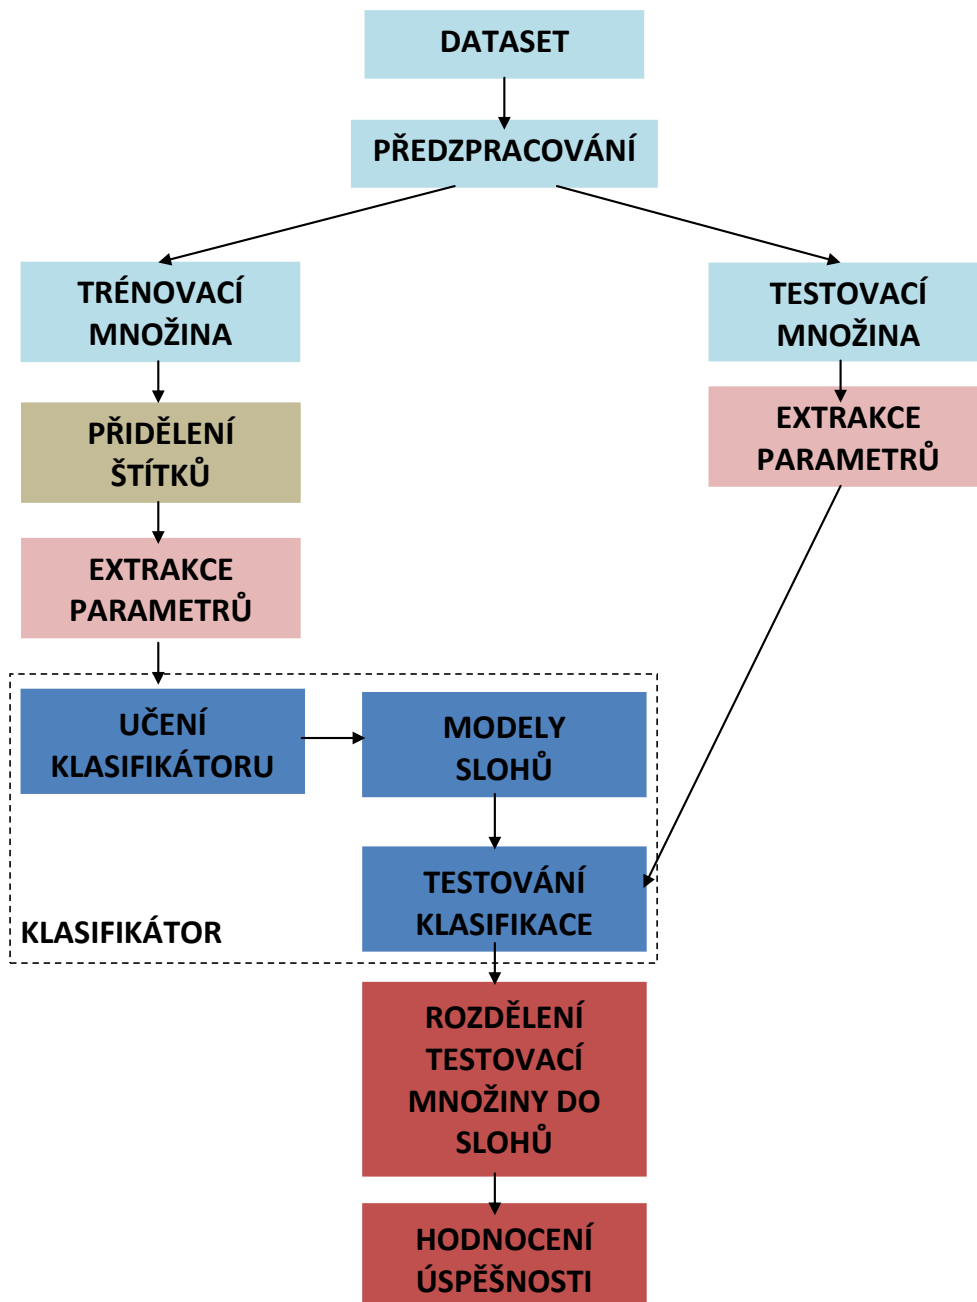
DATASET

PŘEDZPRACOVÁNÍ

TRÉNOVACÍ MNOŽINA

TESTOVACÍ MNOŽINA

PŘIDĚLENÍ ŠTÍTKŮ

EXTRAKCE PARAMETRŮ

EXTRAKCE PARAMETRŮ

UČENÍ KLASIFIKÁTORU

MODELY SLOHŮ

TESTOVÁNÍ KLASIFIKACE

KLASIFIKÁTOR

ROZDĚLENÍ TESTOVACÍ MNOŽINY DO SLOHŮ

HODNOCENÍ ÚSPĚŠNOSTI